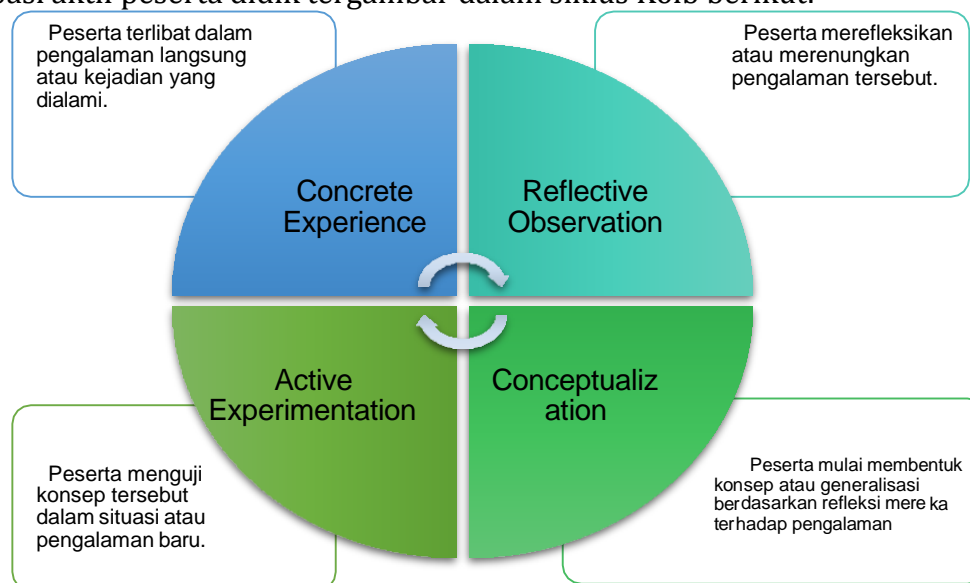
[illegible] peserta didik tergambar dalam siklus Kolb berikut.

Peserta terlibat dalam pengalaman langsung atau kejadian yang dialami.

Peserta merefleksikan atau merenungkan pengalaman tersebut.

Concrete Experience

Reflective Observation

Active Experimentation

Conceptualiz ation

Peserta menguji konsep tersebut dalam situasi atau pengalaman baru.

Peserta mulai membentuk konsep atau generalisasi berdasarkan refleksi mere ka terhadap pengalaman